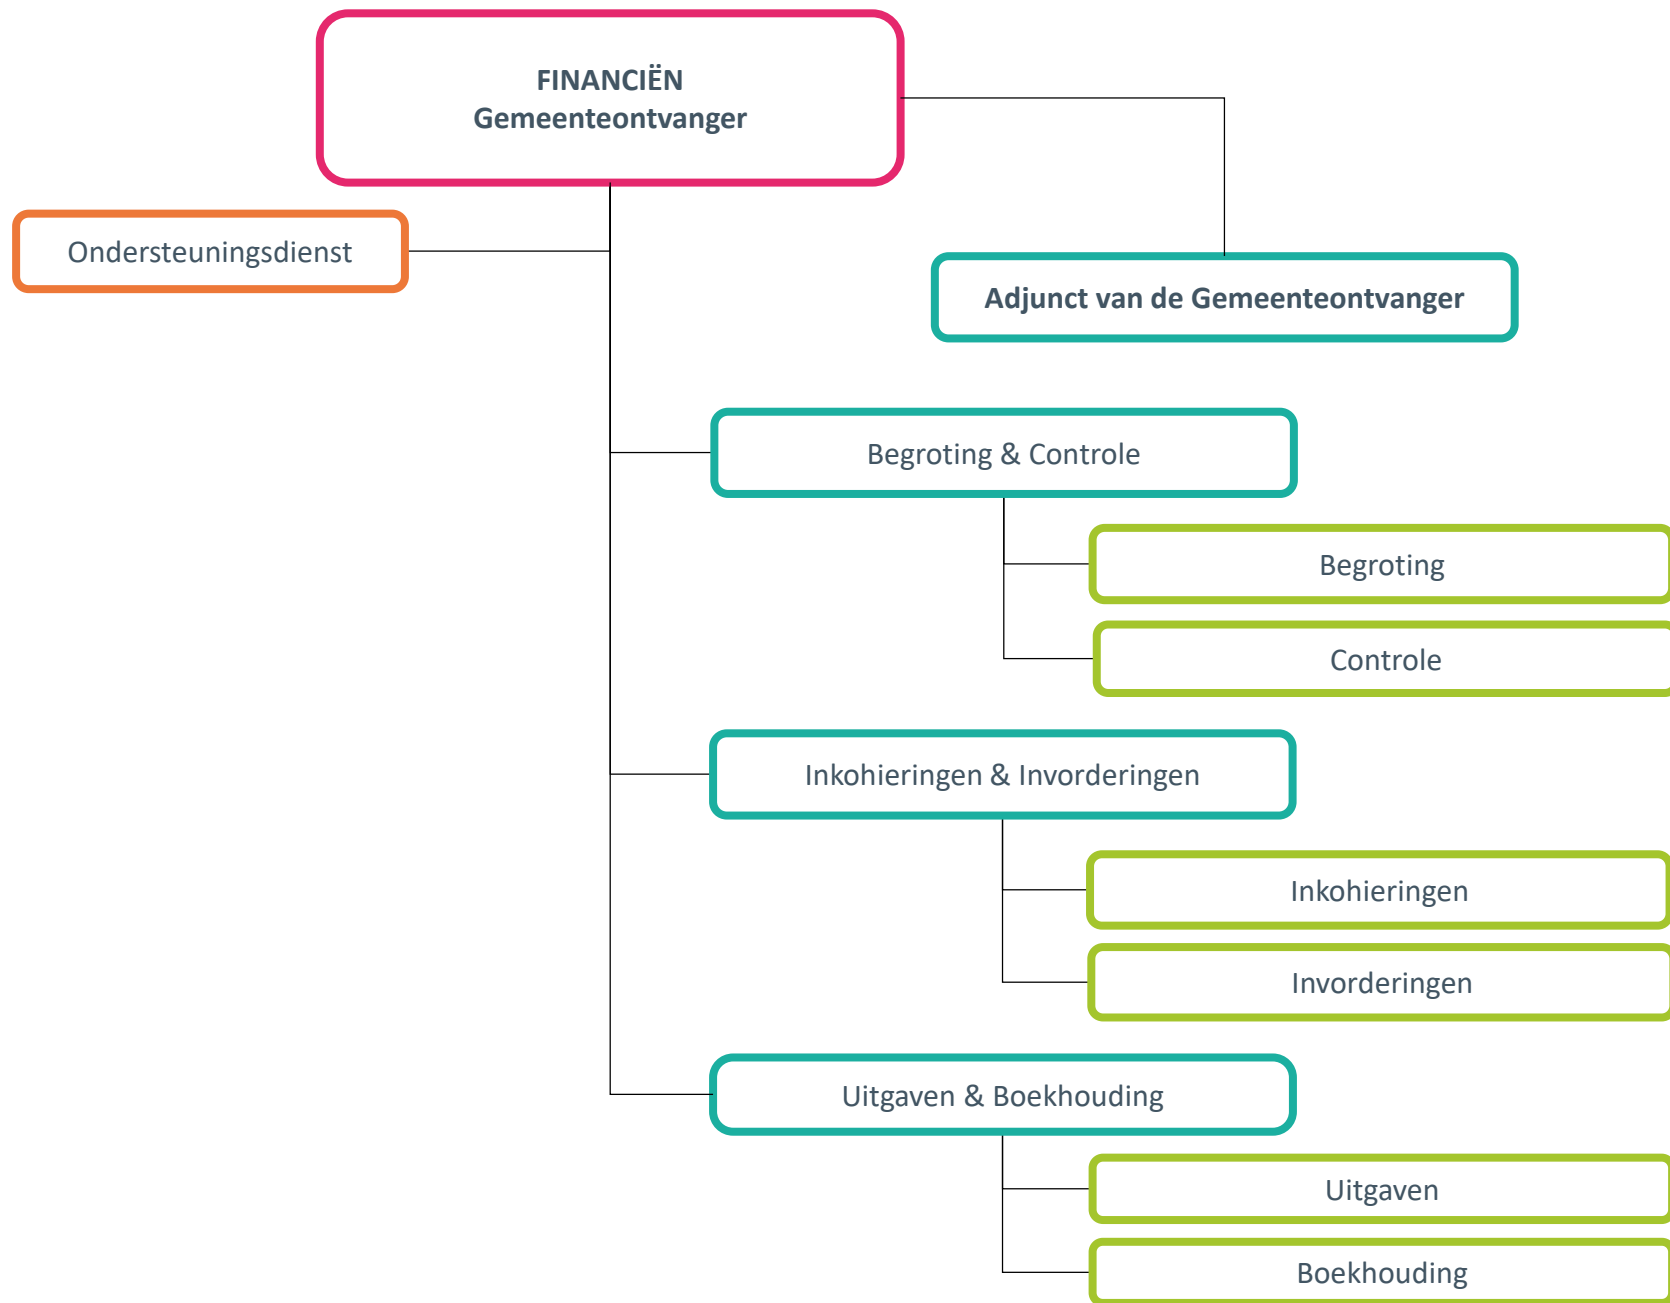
FINANCIËN
Gemeenteontvanger

Ondersteuningsdienst

Adjunct van de Gemeenteontvanger

Begroting & Controle

Begroting

Controle

Inkohieringen & Invorderingen

Inkohieringen

Invorderingen

Uitgaven & Boekhouding

Uitgaven

Boekhouding